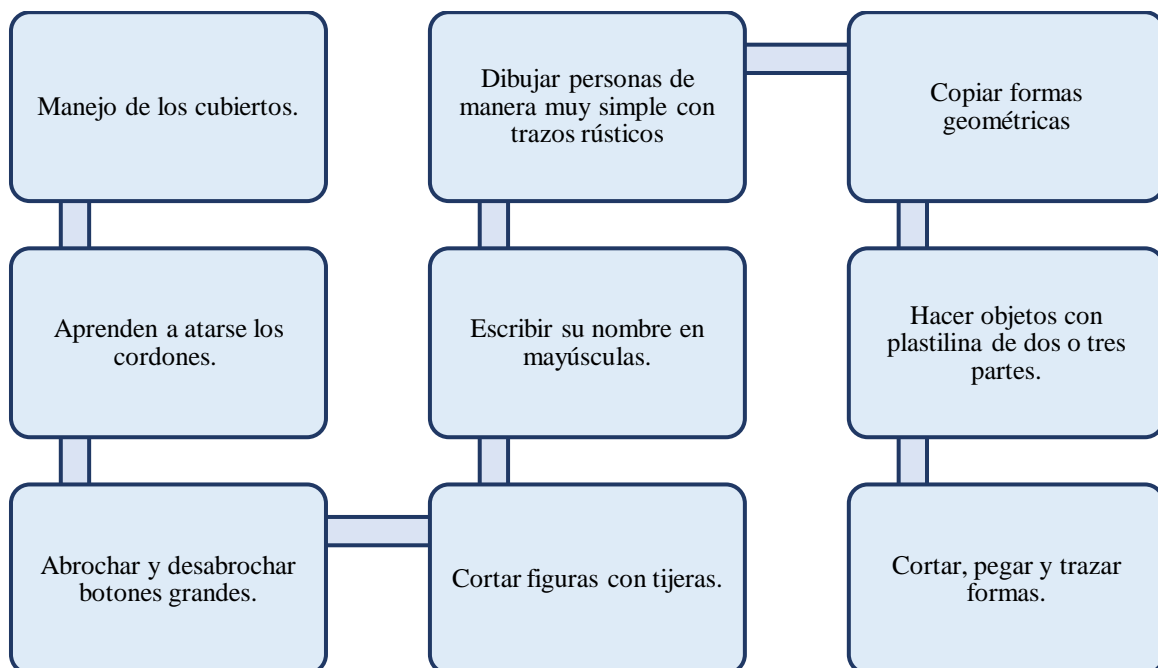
Manejo de los cubiertos.

Aprenden a atarse los cordones.

Abrochar y desabrochar botones grandes.

Cortar figuras con tijeras.

Escribir su nombre en mayúsculas.

Dibujar personas de manera muy simple con trazos rústicos

Copiar formas geométricas

Hacer objetos con plastilina de dos o tres partes.

Cortar, pegar y trazar formas.